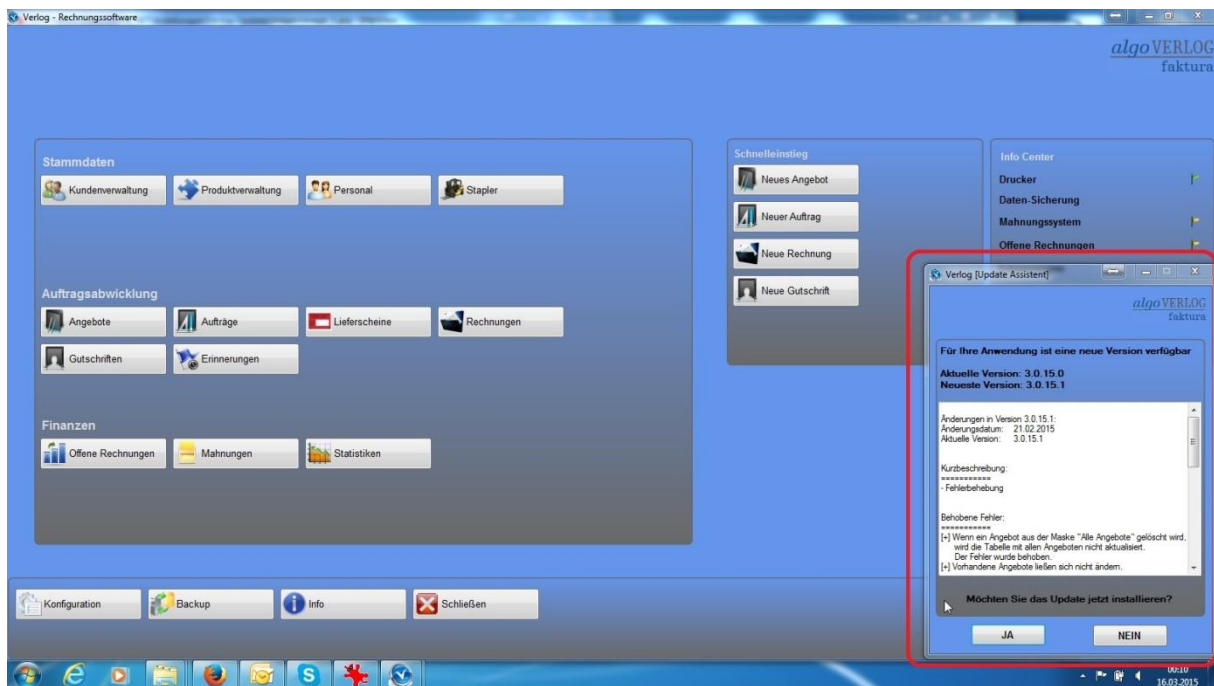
Verlog - Rechnungssoftware

algoVERLOG
faktura

Stammdaten
Kundenverwaltung
Produktverwaltung
Personal
Stapler

Auftragsabwicklung
Angebote
Aufträge
Lieferscheine
Rechnungen
Gutschriften
Erinnerungen

Finanzen
Offene Rechnungen
Mahnungen
Statistiken

Schnelleinstieg
Neues Angebot
Neuer Auftrag
Neue Rechnung
Neue Gutschrift

Info Center
Drucker
Daten-Sicherung
Mahnungssystem
Offene Rechnungen

Verlog [Update Assistent]

algoVERLOG
faktura

Für Ihre Anwendung ist eine neue Version verfügbar

Aktuelle Version: 3.0.15.0
Neueste Version: 3.0.15.1

Änderungen in Version 3.0.15.1:
Änderungsdatum: 21.02.2015
Aktuelle Version: 3.0.15.1

Kurzbeschreibung:
===========
- Fehlerbehebung

Behobene Fehler:
===========
[+] Wenn ein Angebot aus der Maske "Alle Angebote" gelöscht wird, wird die Tabelle mit allen Angeboten nicht aktualisiert.
Der Fehler wurde behoben.
[+] Vorhandene Angebote ließen sich nicht ändern.

Möchten Sie das Update jetzt installieren?

JA
NEIN

Konfiguration
Backup
Info
Schließen

00:10
16.03.2015